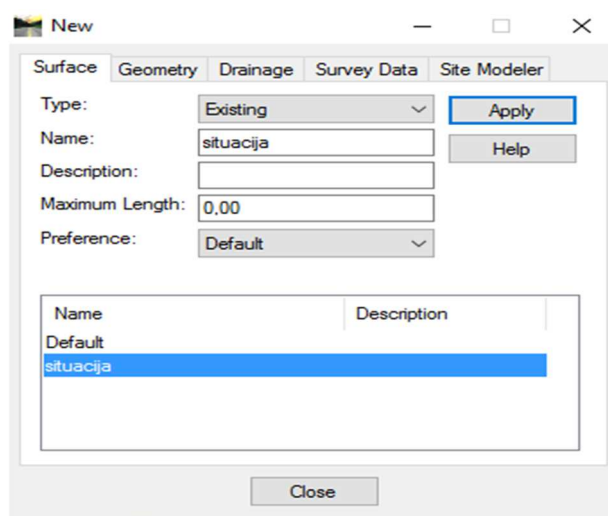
New

Surface | Geometry | Drainage | Survey Data | Site Modeler

Type: Existing
Name: situacija
Description:
Maximum Length: 0,00
Preference: Default

Apply
Help

| Name | Description |
|---|---|
| Default | |
| situacija | |

Close